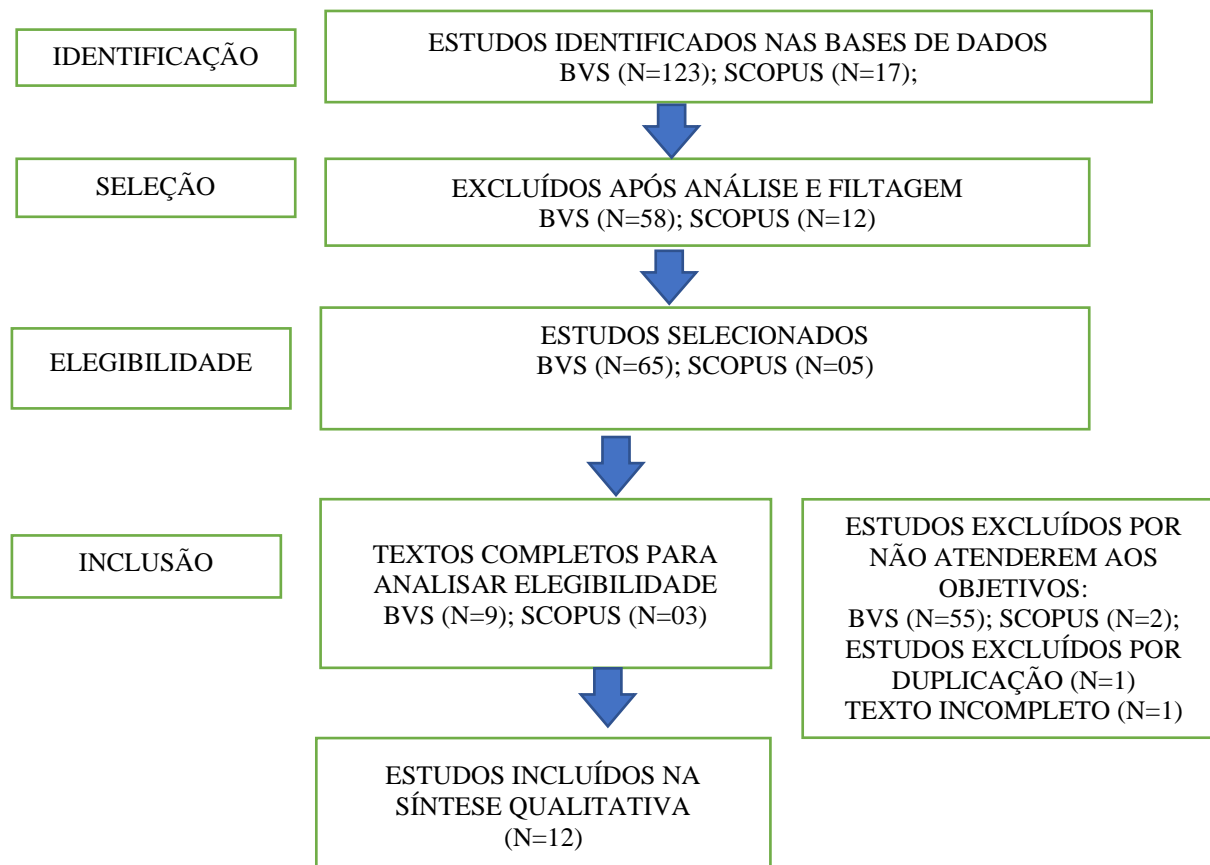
IDENTIFICAÇÃO

ESTUDOS IDENTIFICADOS NAS BASES DE DADOS
BVS (N=123); SCOPUS (N=17);

SELEÇÃO

EXCLUÍDOS APÓS ANÁLISE E FILTAGEM
BVS (N=58); SCOPUS (N=12)

ELEGIBILIDADE

ESTUDOS SELECIONADOS
BVS (N=65); SCOPUS (N=05)

INCLUSÃO

TEXTOS COMPLETOS PARA ANALISAR ELEGIBILIDADE
BVS (N=9); SCOPUS (N=03)

ESTUDOS EXCLUÍDOS POR NÃO ATENDEREM AOS OBJETIVOS:
BVS (N=55); SCOPUS (N=2);
ESTUDOS EXCLUÍDOS POR DUPLICAÇÃO (N=1)
TEXTO INCOMPLETO (N=1)

ESTUDOS INCLUÍDOS NA SÍNTESE QUALITATIVA
(N=12)